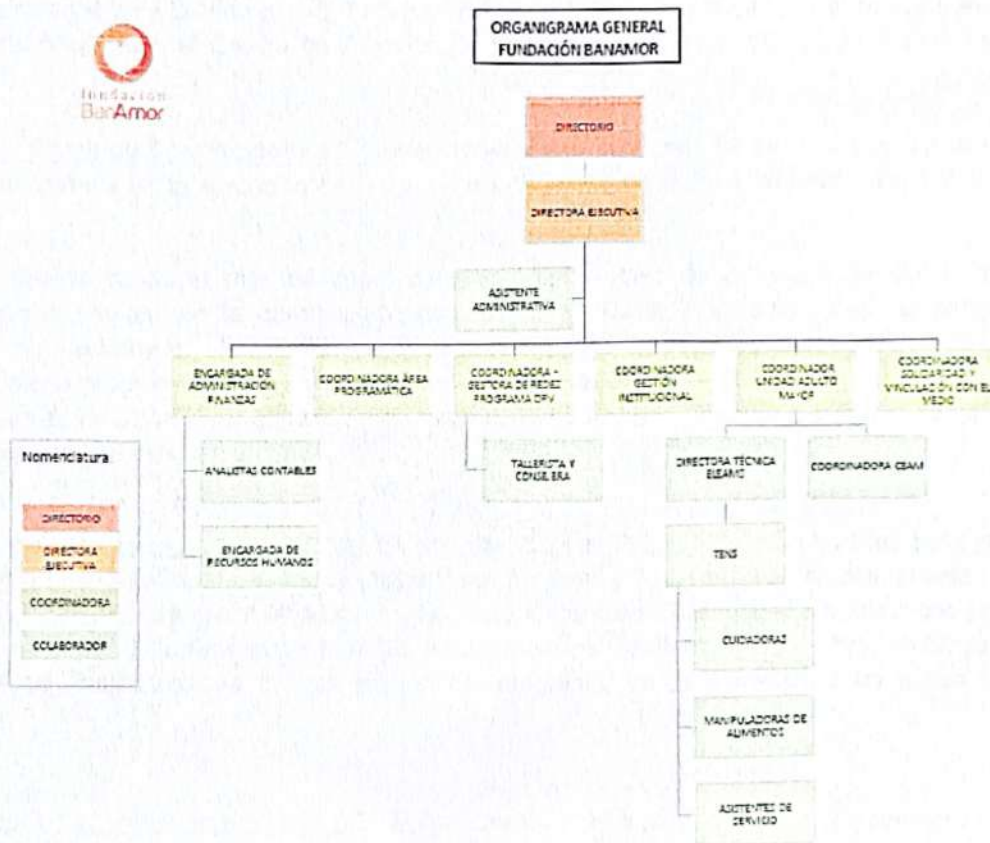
ORGANIGRAMA GENERAL
FUNDACIÓN BANAMOR

Fundacion BanAmor

DIRECTORIO

DIRECTORA EJECUTIVA

ASISTENTE ADMINISTRATIVA

ENCARGADA DE ADMINISTRACIÓN FINANZAS

COORDINADORA ÁREA PROGRAMÁTICA

COORDINADORA - GESTORA DE REDES PROGRAMA OPV

COORDINADORA GESTIÓN INSTITUCIONAL

COORDINADOR UNIDAD ADULTO MAYOR

COORDINADORA SOLIDARIDAD Y VINCULACIÓN CON EL MEDIO

ANALISTAS CONTABLES

ENCARGADA DE RECURSOS HUMANOS

TALLERISTA Y CONSEJERA

DIRECTORA TÉCNICA ELEAMO

COORDINADORA CEAM

TENS

CUIDADORAS

MANIPULADORAS DE ALIMENTOS

ASISTENTES DE SERVICIO

Nomenclatura

DIRECTORIO

DIRECTORA EJECUTIVA

COORDINADORA

COLABORADOR